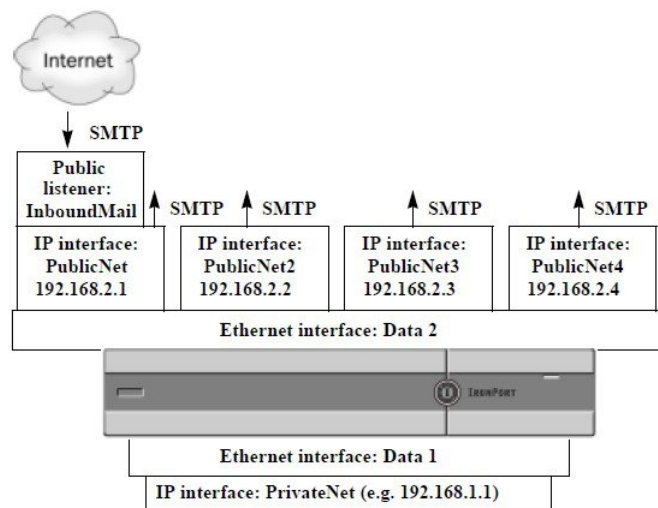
Internet

SMTP

Public listener: InboundMail

SMTP

SMTP

SMTP

SMTP

IP interface: PublicNet 192.168.2.1

IP interface: PublicNet2 192.168.2.2

IP interface: PublicNet3 192.168.2.3

IP interface: PublicNet4 192.168.2.4

Ethernet interface: Data 2

IronPort

Ethernet interface: Data 1

IP interface: PrivateNet (e.g. 192.168.1.1)